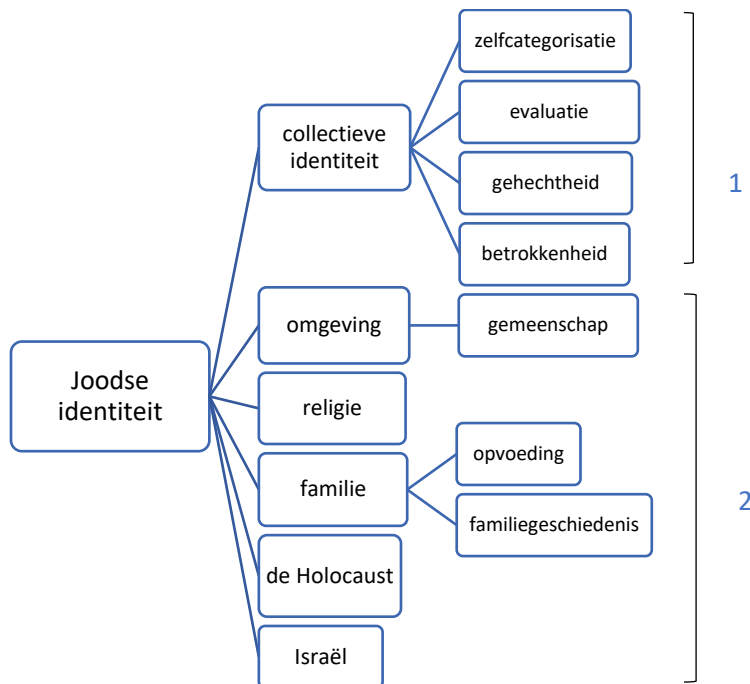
Joodse identiteit

collectieve identiteit

zelfcategorisatie

evaluatie

gehechtheid

betrokkenheid

1

omgeving

gemeenschap

religie

familie

opvoeding

familiegeschiedenis

de Holocaust

Israël

2